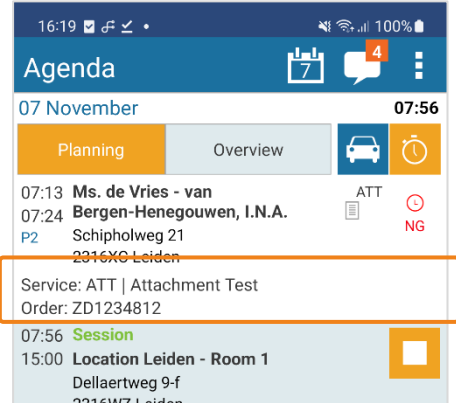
16:19 100%
Agenda 7 4
07 November 07:56
Planning Overview
07:13 07:24 P2 Ms. de Vries - van Bergen-Henegouwen, I.N.A. Schipholweg 21 2316XC Leiden ATT NG
Service: ATT | Attachment Test
Order: ZD1234812
07:56 15:00 Session Location Leiden - Room 1 Dellaertweg 9-f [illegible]